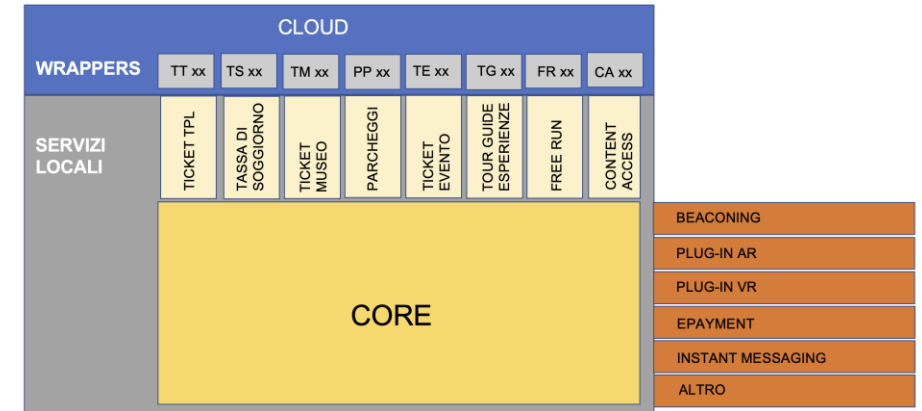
CLOUD

WRAPPERS

TT xx
TS xx
TM xx
PP xx
TE xx
TG xx
FR xx
CA xx

SERVIZI LOCALI

TICKET TPL
TASSA DI SOGGIORNO
TICKET MUSEO
PARCHEGGI
TICKET EVENTO
TOUR GUIDE ESPERIENZE
FREE RUN
CONTENT ACCESS

CORE

BEACONING
PLUG-IN AR
PLUG-IN VR
EPAYMENT
INSTANT MESSAGING
ALTRO